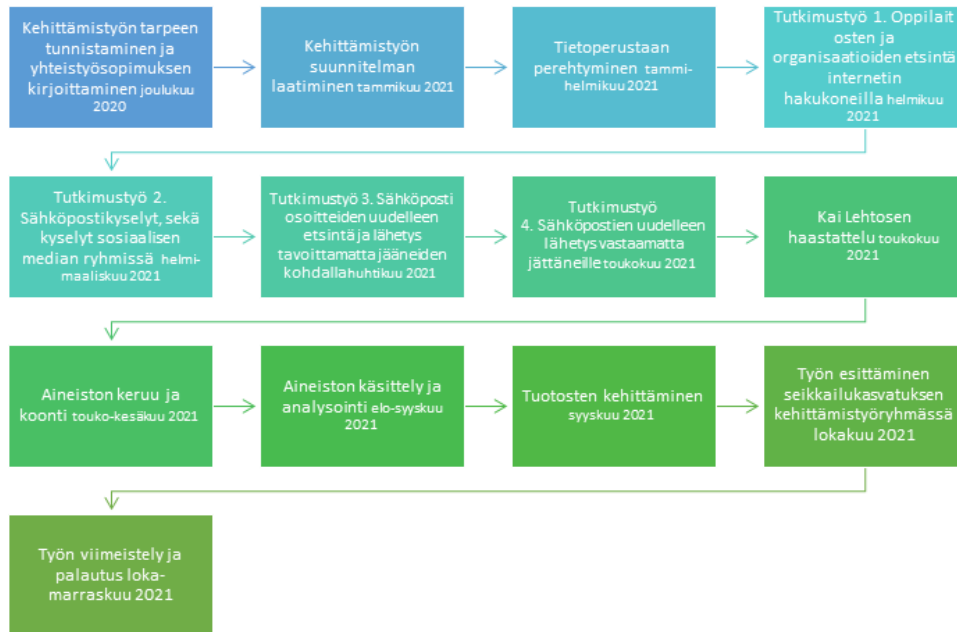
Kehittämistyön tarpeen tunnistaminen ja yhteistyösopimuksen kirjoittaminen joulukuu 2020

Kehittämistyön suunnitelman laatiminen tammikuu 2021

Tietoperustaan perehtyminen tammi-helmikuu 2021

Tutkimustyö 1. Oppilaitosten ja organisaatioiden etsintä internetin hakukoneilla helmikuu 2021

Tutkimustyö 2. Sähköpostikyselyt, sekä kyselyt sosiaalisen median ryhmissä helmi-maaliskuu 2021

Tutkimustyö 3. Sähköposti osoitteiden uudelleen etsintä ja lähetys tavoittamatta jääneiden kohdalla huhtikuu 2021

Tutkimustyö 4. Sähköpostien uudelleen lähetys vastaamatta jättäneille toukokuu 2021

Kai Lehtosen haastattelu toukokuu 2021

Aineiston keruu ja koonti touko-kesäkuu 2021

Aineiston käsittely ja analysointi elo-syyskuu 2021

Tuotosten kehittäminen syyskuu 2021

Työn esittäminen seikkailukasvatuksen kehittämistyöryhmässä lokakuu 2021

Työn viimeistely ja palautus loka-marraskuu 2021